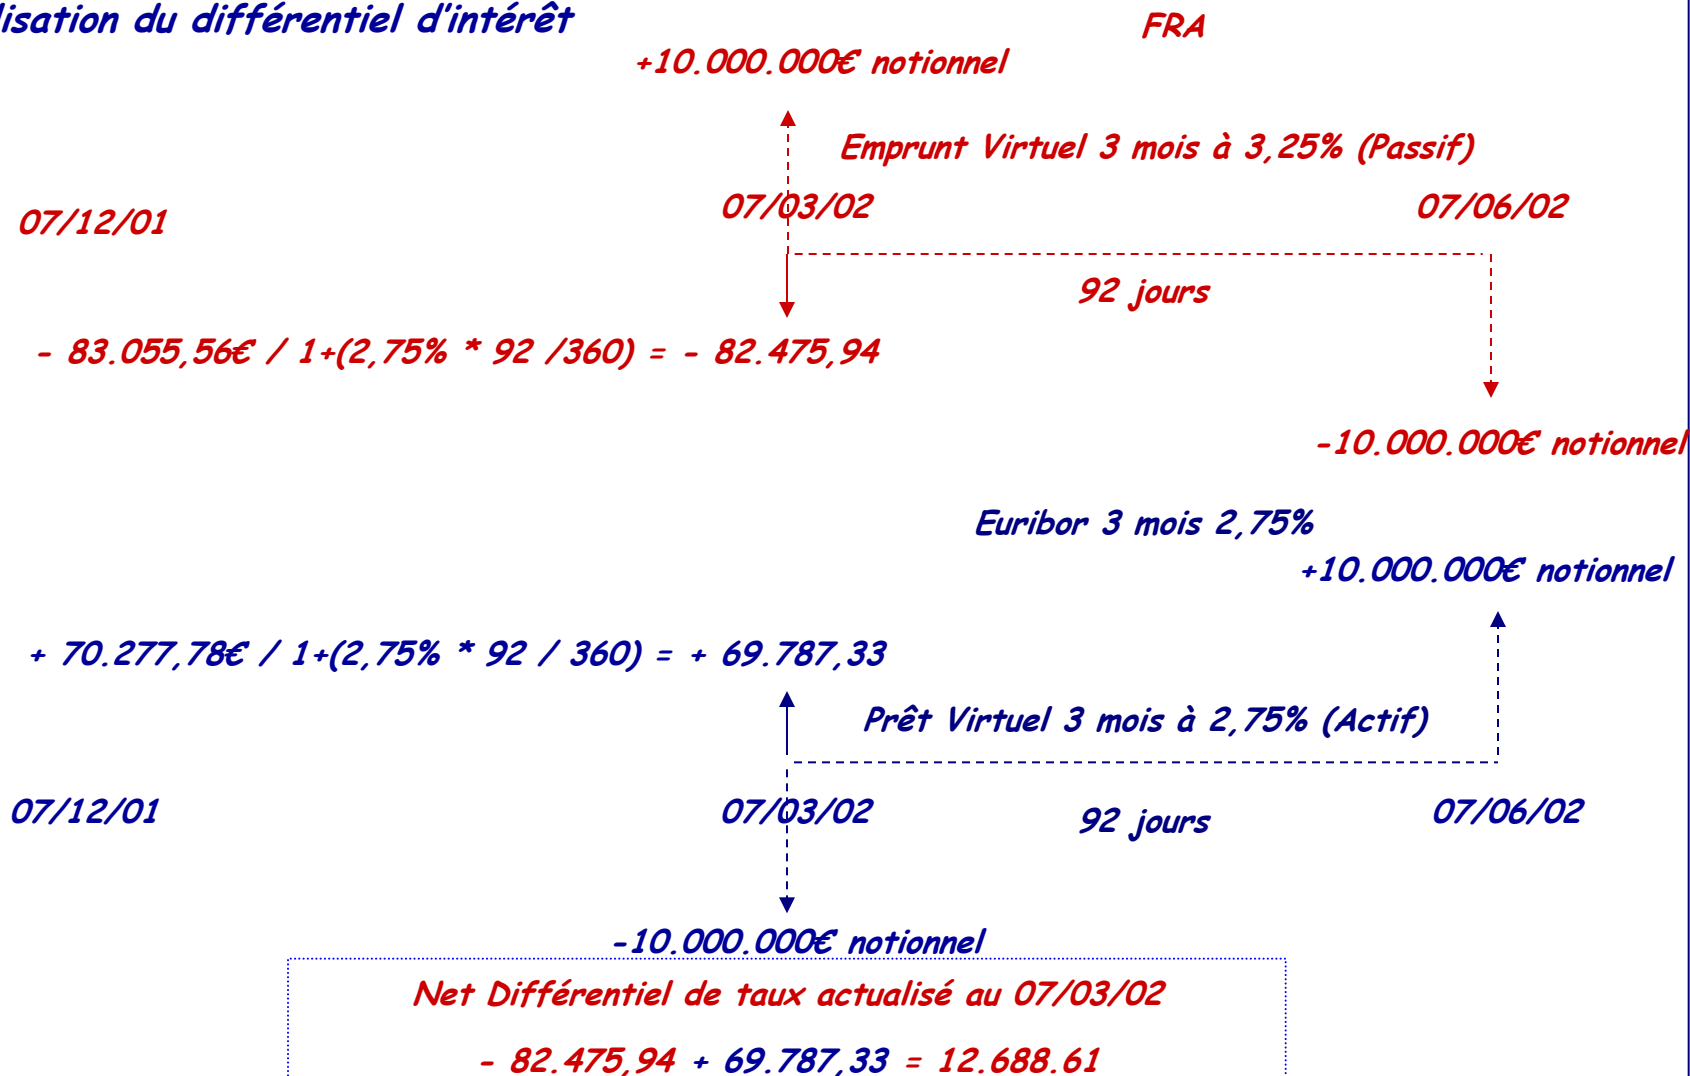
lisation du différentiel d'intérêt

FRA

+10.000.000€ notionnel

Emprunt Virtuel 3 mois à 3,25% (Passif)

07/12/01

07/03/02

07/06/02

92 jours

- 83.055,56€ / 1+(2,75% * 92 /360) = - 82.475,94

-10.000.000€ notionnel

Euribor 3 mois 2,75%

+10.000.000€ notionnel

+ 70.277,78€ / 1+(2,75% * 92 / 360) = + 69.787,33

Prêt Virtuel 3 mois à 2,75% (Actif)

07/12/01

07/03/02

92 jours

07/06/02

-10.000.000€ notionnel

Net Différentiel de taux actualisé au 07/03/02

- 82.475,94 + 69.787,33 = 12.688.61